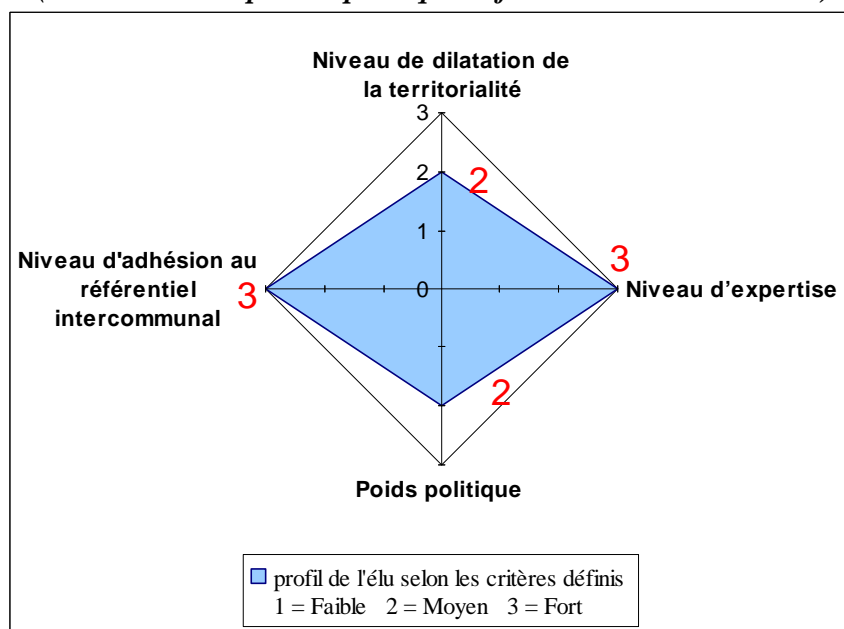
Niveau de dilatation de la territorialité

3

2

2

1

Niveau d'adhésion au référentiel intercommunal

3

0

3

Niveau d'expertise

2

Poids politique

profil de l'élu selon les critères définis
1 = Faible 2 = Moyen 3 = Fort